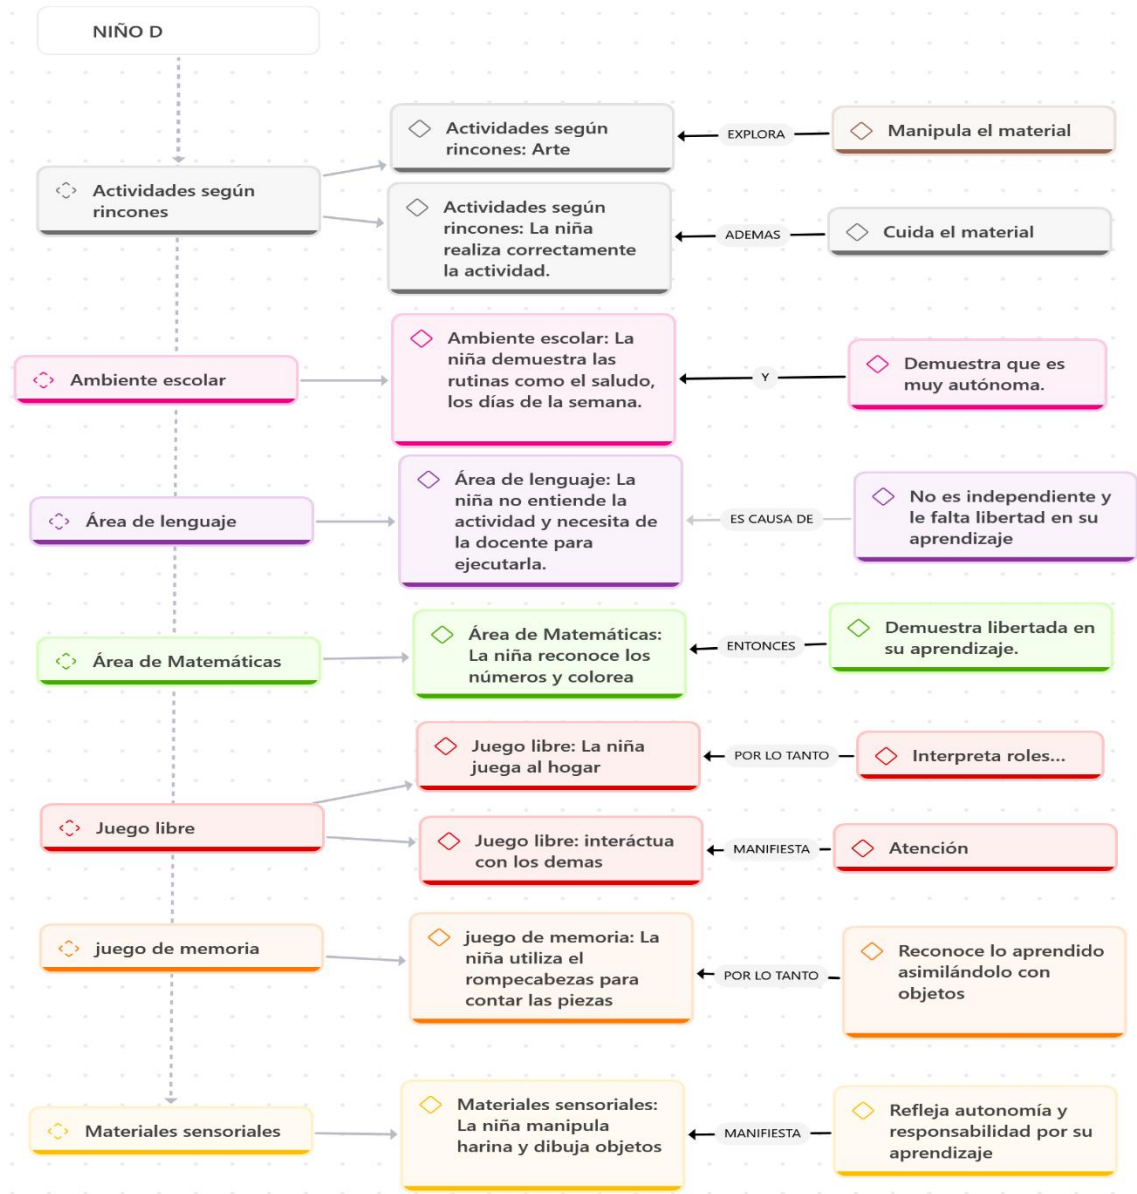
NIÑO D

Actividades según rincones

Actividades según rincones: Arte

EXPLORA

Manipula el material

Actividades según rincones: La niña realiza correctamente la actividad.

ADEMAS

Cuida el material

Ambiente escolar

Ambiente escolar: La niña demuestra las rutinas como el saludo, los días de la semana.

Y

Demuestra que es muy autónoma.

Área de lenguaje

Área de lenguaje: La niña no entiende la actividad y necesita de la docente para ejecutarla.

ES CAUSA DE

No es independiente y le falta libertad en su aprendizaje

Área de Matemáticas

Área de Matemáticas: La niña reconoce los números y colorea

ENTONCES

Demuestra libertada en su aprendizaje.

Juego libre

Juego libre: La niña juega al hogar

POR LO TANTO

Interpreta roles...

Juego libre: interáctua con los demas

MANIFIESTA

Atención

juego de memoria

juego de memoria: La niña utiliza el rompecabezas para contar las piezas

POR LO TANTO

Reconoce lo aprendido asimilándolo con objetos

Materiales sensoriales

Materiales sensoriales: La niña manipula harina y dibuja objetos

MANIFIESTA

Refleja autonomía y responsabilidad por su aprendizaje